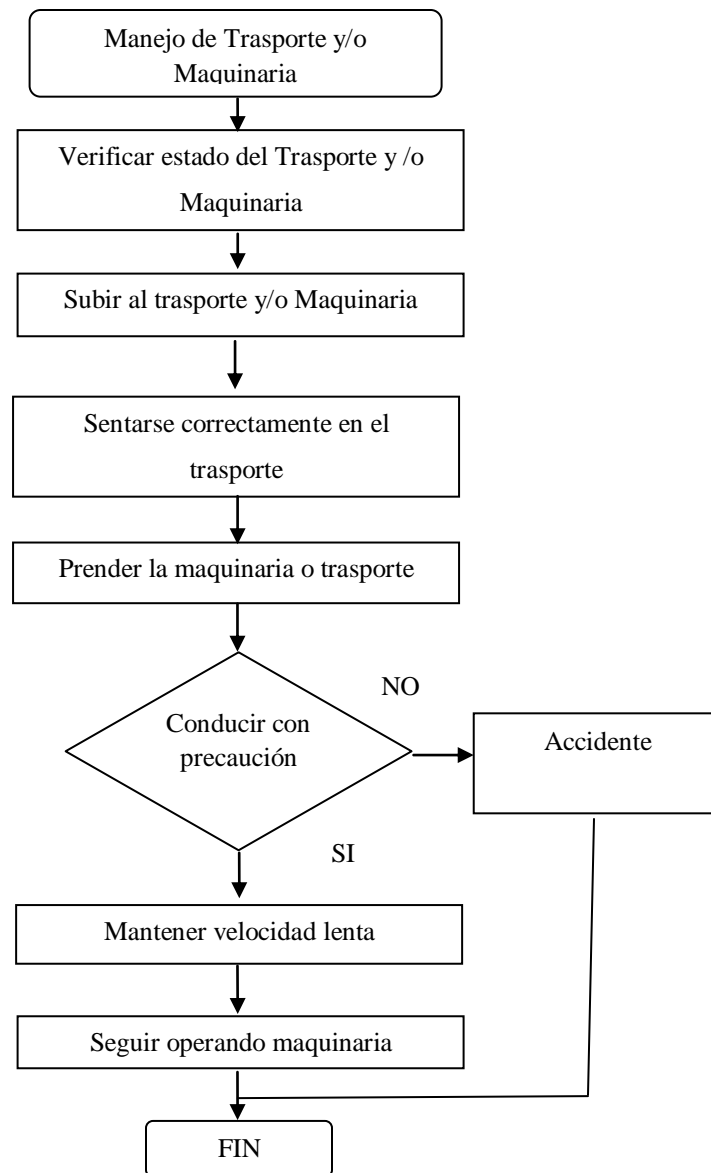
Manejo de Trasporte y/o Maquinaria

Verificar estado del Trasporte y /o Maquinaria

Subir al trasporte y/o Maquinaria

Sentarse correctamente en el trasporte

Prender la maquinaria o trasporte

Conducir con precaución

NO

Accidente

SI

Mantener velocidad lenta

Seguir operando maquinaria

FIN